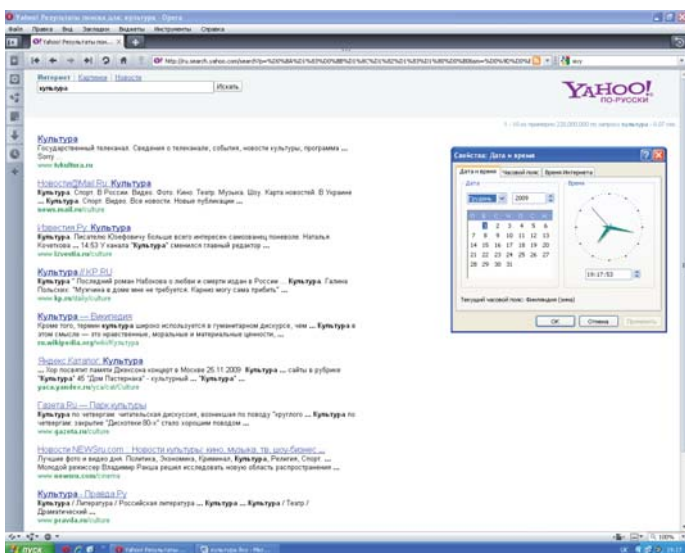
Yahoo! Результаты поиска для: культура - Opera

Файл Правка Вид Закладки Виджеты Инструменты Справка

Yahoo! Результаты пои...

Интернет | Картинки | Новости

культура

Искать

YAHOO! ПО-РУССКИ

1 - 10 из примерно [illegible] по запросу культура - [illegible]

Культура
Государственный телеканал. Сведения о телеканале, события, новости культуры, программ ...
Sony ...
www.tvkultura.ru

Новости@Mail.Ru: Культура
Культура. Спорт. В России. Видео. Фото. Кино. Театр. Музыка. Шоу. Карта новостей. В Украине ... Культура. Спорт. Видео. Все новости. Новые публикации ...
news.mail.ru/culture

Известия.Ру: Культура
Культура. Писателю Юзефовичу больше всего интересен самозванец Пожаров. Наталья Кочеткова ... 14:53 У канала "Культура" сменился главный редактор ...
www.izvestia.ru/culture

Культура/КП.RU
Культура. " Последний роман Набокова о любви и смерти издан в России ... Культура. Галина Польских: "Мужчина в доме мне не требуется. Карьеру могу сама пробить" ...
www.kp.ru/daily/culture

Культура — Википедия
Кроме того, термин культура широко используется в гуманитарном дискурсе, чем ... Культура в этом смысле — это нравственные, моральные и материальные ценности, ...
ru.wikipedia.org/wiki/Культура

Яндекс.Каталог: Культура
... Хор посвятит памяти Джексона концерт в Москве 25.11.2009 Культура ... сайты в рубрике "Культура" 45 "Дом Пастернака" - культурный ... "Культура" ...
yaca.yandex.ru/yca/cat/Culture

Газета.Ru — Парк культуры
Культура по четвергам: читательская дискуссия, возникшая по поводу "круглого ... Культура по четвергам: закрытие "Дискотеки 80-х" стало хорошим поводом ...
www.gazeta.ru/culture

Новости NEWSru.com :: Новости культуры: кино, музыка, тв, шоу-бизнес ...
Лучшие фото и видео дня. Политика, Экономика, Криминал, Культура, Религия, Спорт ... Молодой режиссер Владимир Раяца решил исследовать новую область распространения ...
www.newsru.com/cinema

Культура - Правда.Ру
Культура / Российская литература ... Культура ... Культура / Театр / Драматический ...
www.pravda.ru/culture

Свойства: Дата и время
Дата и время | Часовой пояс | Время Интернета
Дата
Время
декабрь 2009
П В С Ч П С В
1 2 3 4 5 6
7 8 9 10 11 12 13
14 15 16 17 18 19 20
21 22 23 24 25 26 27
28 29 30 31
19:17:53
Текущий часовой пояс: Филиппины (зима)
OK Отмена Применить

ПУСК
Yahoo! Результаты...
культура.doc - Mic...
100%
19:17